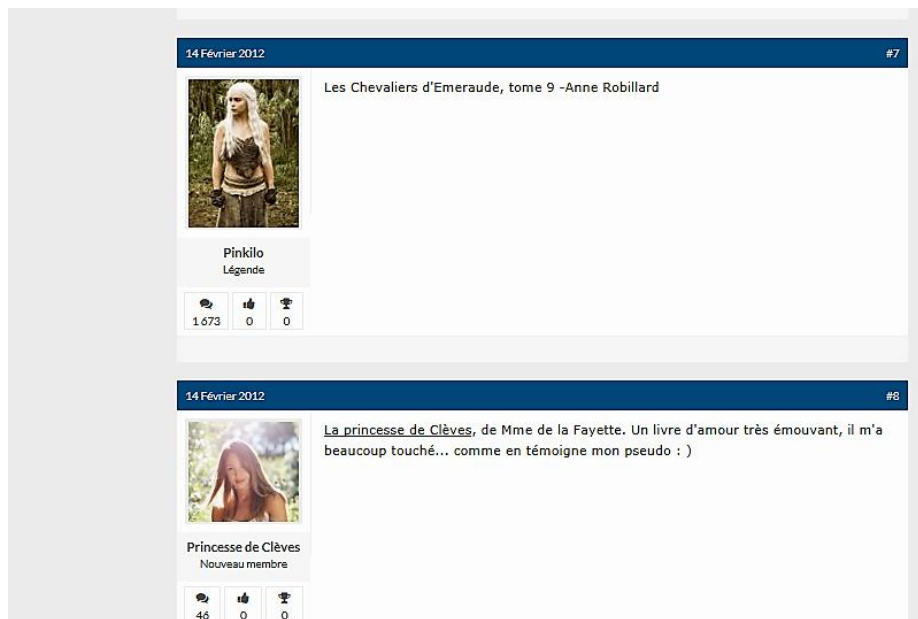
14 Février 2012

#7

Les Chevaliers d'Emeraude, tome 9 -Anne Robillard

Pinkilo
Légende

1 673 0 0

14 Février 2012

#8

La princesse de Clèves, de Mme de la Fayette. Un livre d'amour très émouvant, il m'a beaucoup touché... comme en témoigne mon pseudo : )

Princesse de Clèves
Nouveau membre

46 0 0